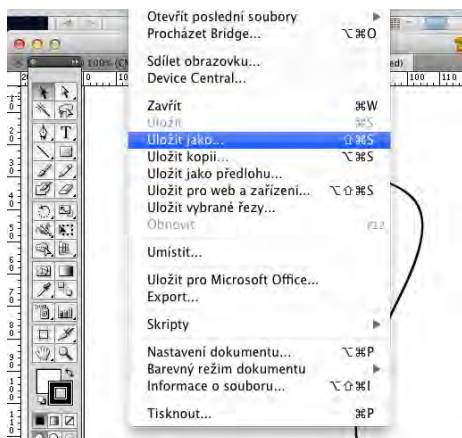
Otevřít poslední soubory
Procházet Bridge... ⌥⌘O

Sdílet obrazovku...
Device Central...

Zavřít ⌘W
Uložit ⌘S
Uložit jako... ⇧⌘S
Uložit kopii... ⌥⌘S
Uložit jako předlohu...
Uložit pro web a zařízení... ⌥⇧⌘S
Uložit vybrané řezy...
Obnovit F12

Umístit...

Uložit pro Microsoft Office...
Export...

Skripty

Nastavení dokumentu... ⌥⌘P
Barevný režim dokumentu
Informace o souboru... ⌥⇧⌘I

Tisknout... ⌘P

100% (C
ed)
100
110